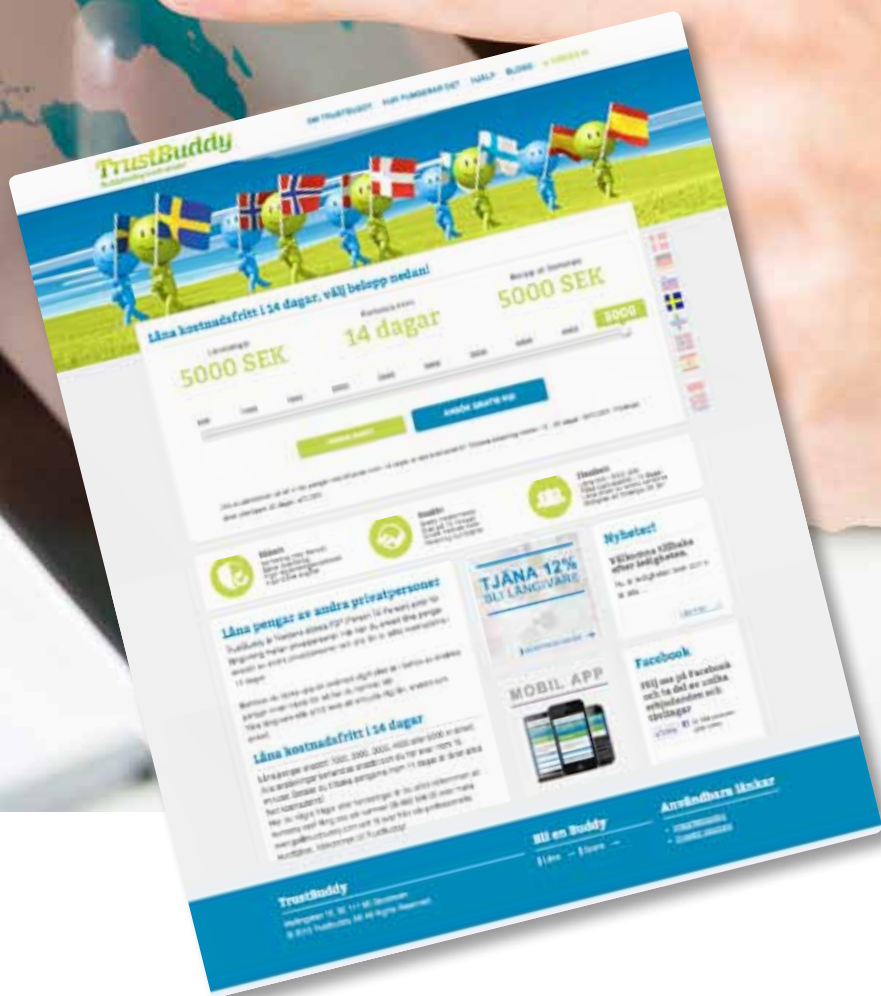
TrustBuddy

OM TRUSTBUDDY   HUR FUNGERAR DET   HJÄLP   BLOGG   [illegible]

Låna kostnadsfritt i 14 dagar, välj belopp nedan!

Lånebelopp
5000 SEK

Återbetala inom
14 dagar

Belopp att återbetala
5000 SEK

5000

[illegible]

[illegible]

Låna pengar av andra privatpersoner

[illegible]

Låna kostnadsfritt i 14 dagar

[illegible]

TJÄNA 12%
BLI LÅNGIVARE

MOBIL APP

Nyheter!

Välkomna tillbaka efter ledigheten.

Facebook

Blij oss på Facebook och ta del av unika erbjudanden och tävlingar

Bli en Buddy

Användbara länkar

TrustBuddy
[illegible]